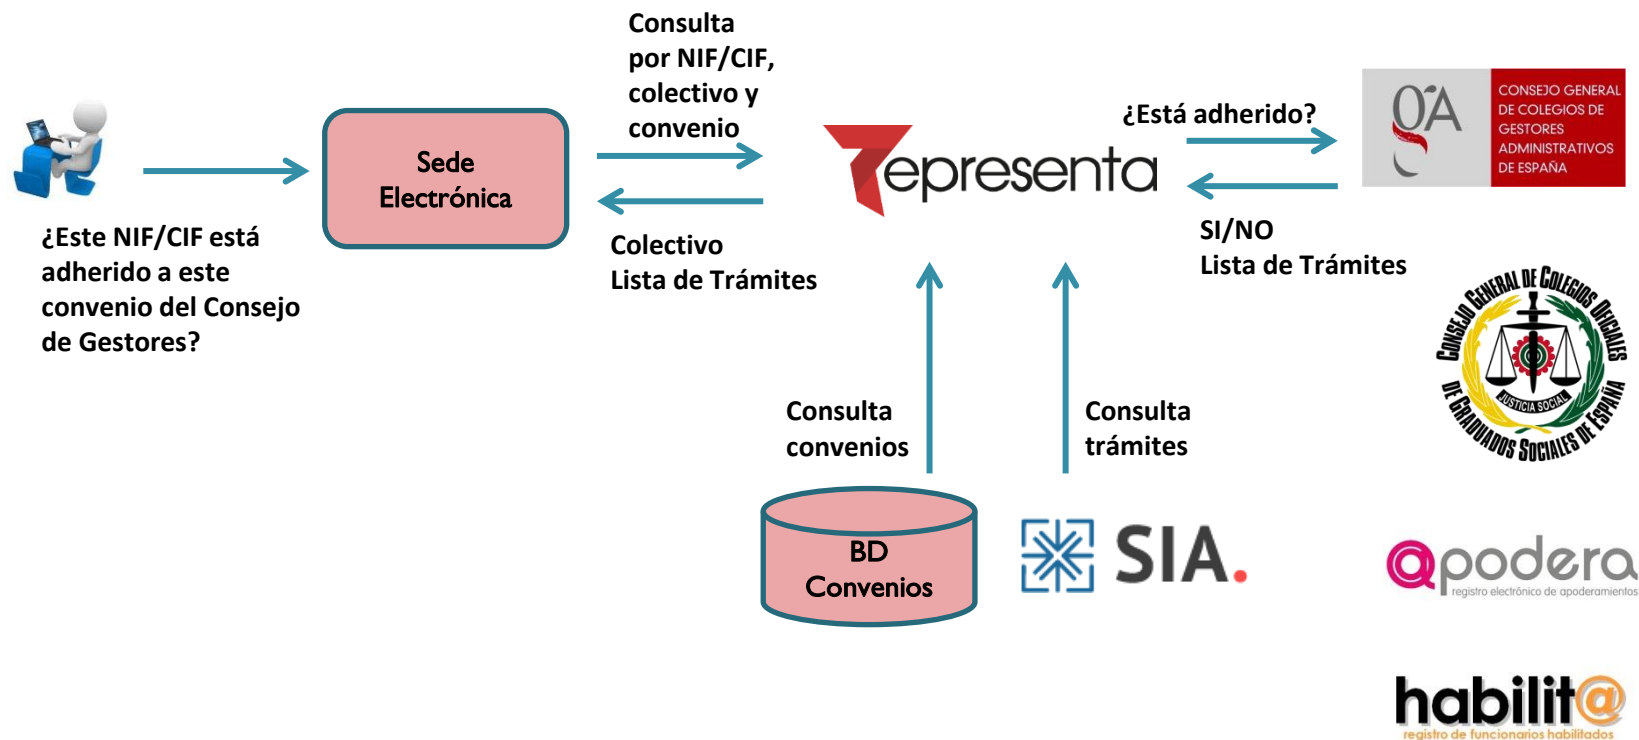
¿Este NIF/CIF está adherido a este convenio del Consejo de Gestores?

Sede Electrónica

Consulta por NIF/CIF, colectivo y convenio

Colectivo
Lista de Trámites

Representa

¿Está adherido?

GA

CONSEJO GENERAL DE COLEGIOS DE GESTORES ADMINISTRATIVOS DE ESPAÑA

SI/NO
Lista de Trámites

CONSEJO GENERAL DE COLEGIOS OFICIALES DE GRADUADOS SOCIALES DE ESPAÑA

JUSTICIA SOCIAL

Consulta convenios

Consulta trámites

BD Convenios

SIA.

apodera
registro electrónico de apoderamientos

habilit@
registro de funcionarios habilitados